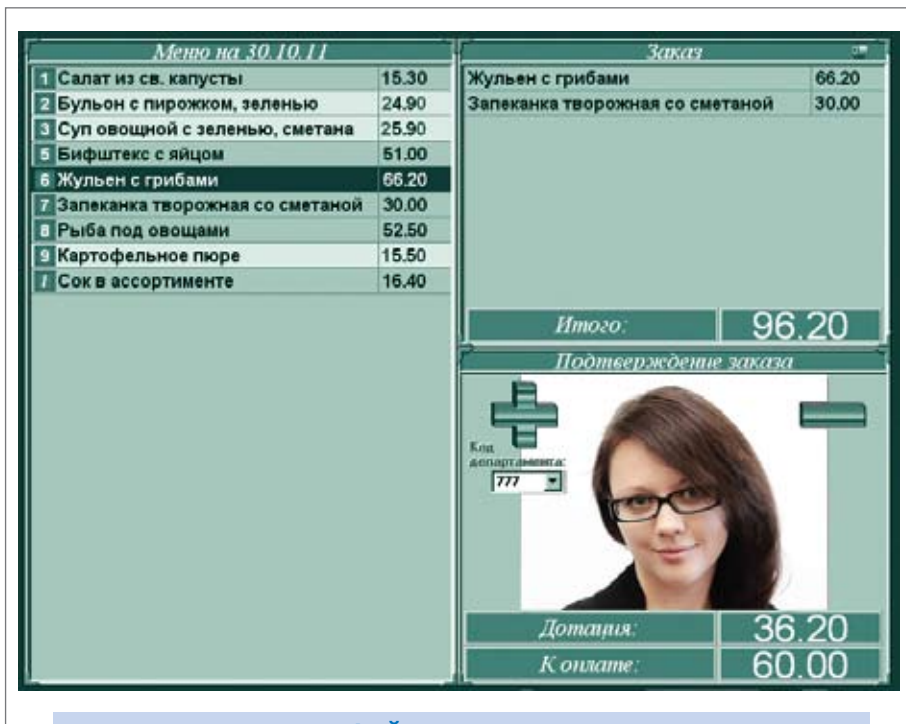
Меню на 30.10.11

| | | |
|---|---|---|
| 1 | Салат из св. капусты | 15.30 |
| 2 | Бульон с пирожком, зеленью | 24.90 |
| 3 | Суп овощной с зеленью, сметана | 25.90 |
| 5 | Бифштекс с яйцом | 51.00 |
| 6 | Жульен с грибами | 66.20 |
| 7 | Запеканка творожная со сметаной | 30.00 |
| 8 | Рыба под овощами | 52.50 |
| 9 | Картофельное пюре | 15.50 |
| / | Сок в ассортименте | 16.40 |

Заказ

| | |
|---|---|
| Жульен с грибами | 66.20 |
| Запеканка творожная со сметаной | 30.00 |

Итого: 96.20

Подтверждение заказа

Код департамента:
777

Дотация: 36.20

К оплате: 60.00